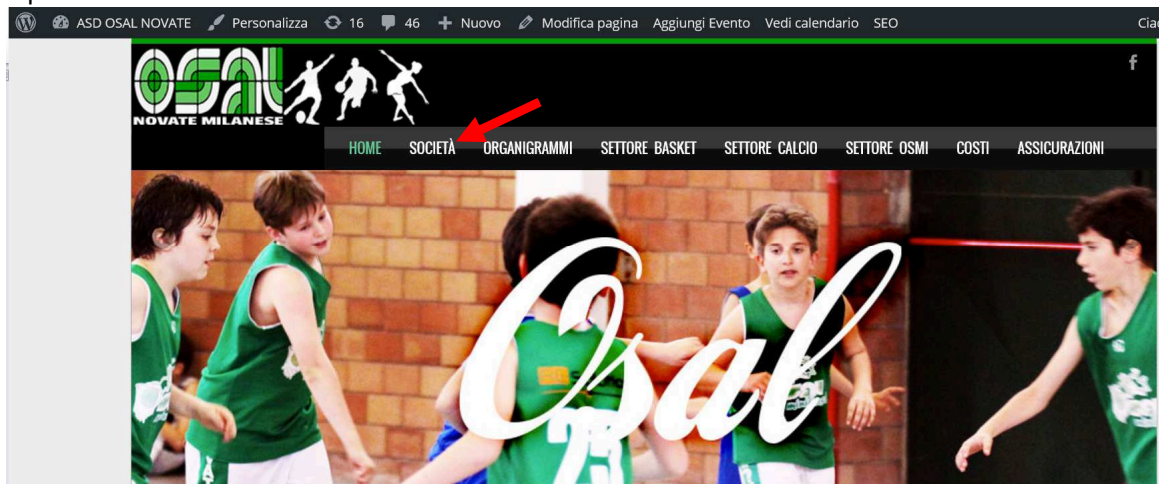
ASD OSAL NOVATE Personalizza 16 46 Nuovo Modifica pagina Aggiungi Evento Vedi calendario SEO Ciao

OSAL
NOVATE MILANESE

HOME SOCIETÀ ORGANIGRAMMI SETTORE BASKET SETTORE CALCIO SETTORE OSMI COSTI ASSICURAZIONI

Osal